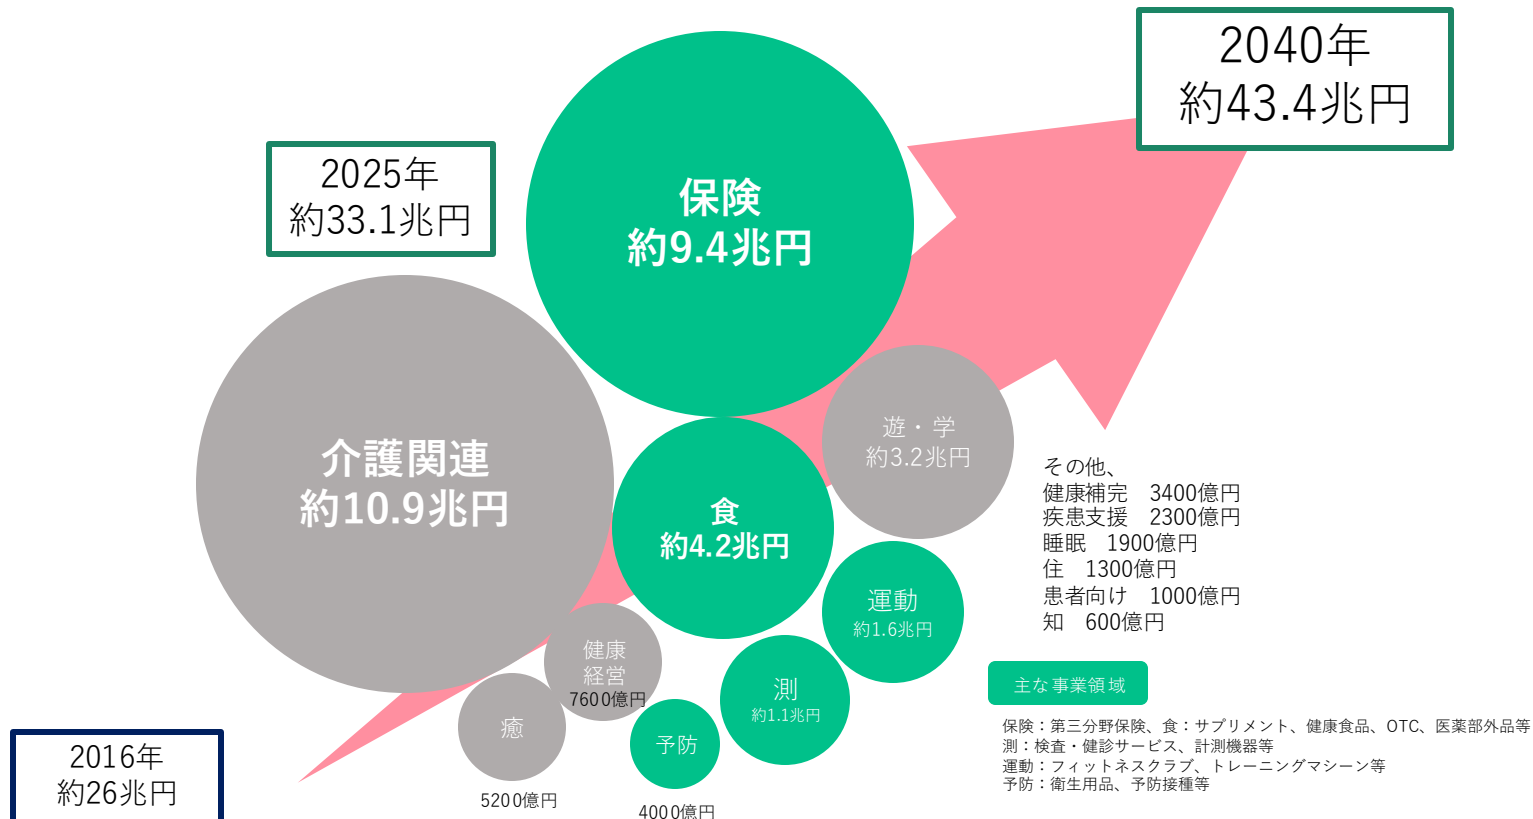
2040年
約43.4兆円

2025年
約33.1兆円

保険
約9.4兆円

介護関連
約10.9兆円

食
約4.2兆円

遊・学
約3.2兆円

その他、
健康補完　3400億円
疾患支援　2300億円
睡眠　1900億円
住　1300億円
患者向け　1000億円
知　600億円

運動
約1.6兆円

健康
経営
7600億円

測
約1.1兆円

癒

予防

主な事業領域

保険：第三分野保険、食：サプリメント、健康食品、OTC、医薬部外品等
測：検査・健診サービス、計測機器等
運動：フィットネスクラブ、トレーニングマシーン等
予防：衛生用品、予防接種等

2016年
約26兆円

5200億円

4000億円